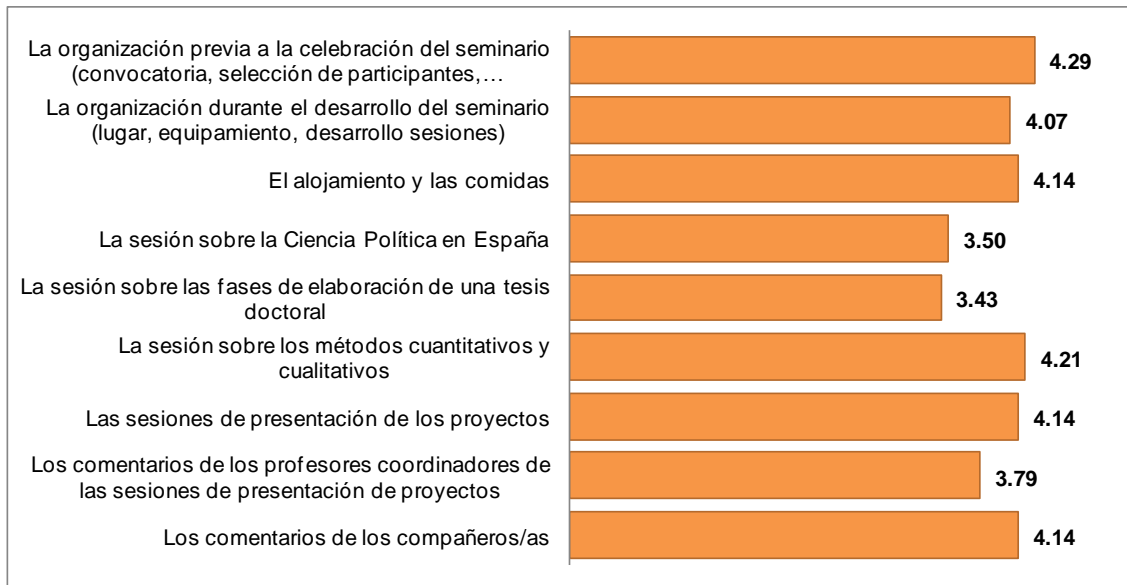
La organización previa a la celebración del seminario (convocatoria, selección de participantes,… 4.29

La organización durante el desarrollo del seminario (lugar, equipamiento, desarrollo sesiones) 4.07

El alojamiento y las comidas 4.14

La sesión sobre la Ciencia Política en España 3.50

La sesión sobre las fases de elaboración de una tesis doctoral 3.43

La sesión sobre los métodos cuantitativos y cualitativos 4.21

Las sesiones de presentación de los proyectos 4.14

Los comentarios de los profesores coordinadores de las sesiones de presentación de proyectos 3.79

Los comentarios de los compañeros/as 4.14